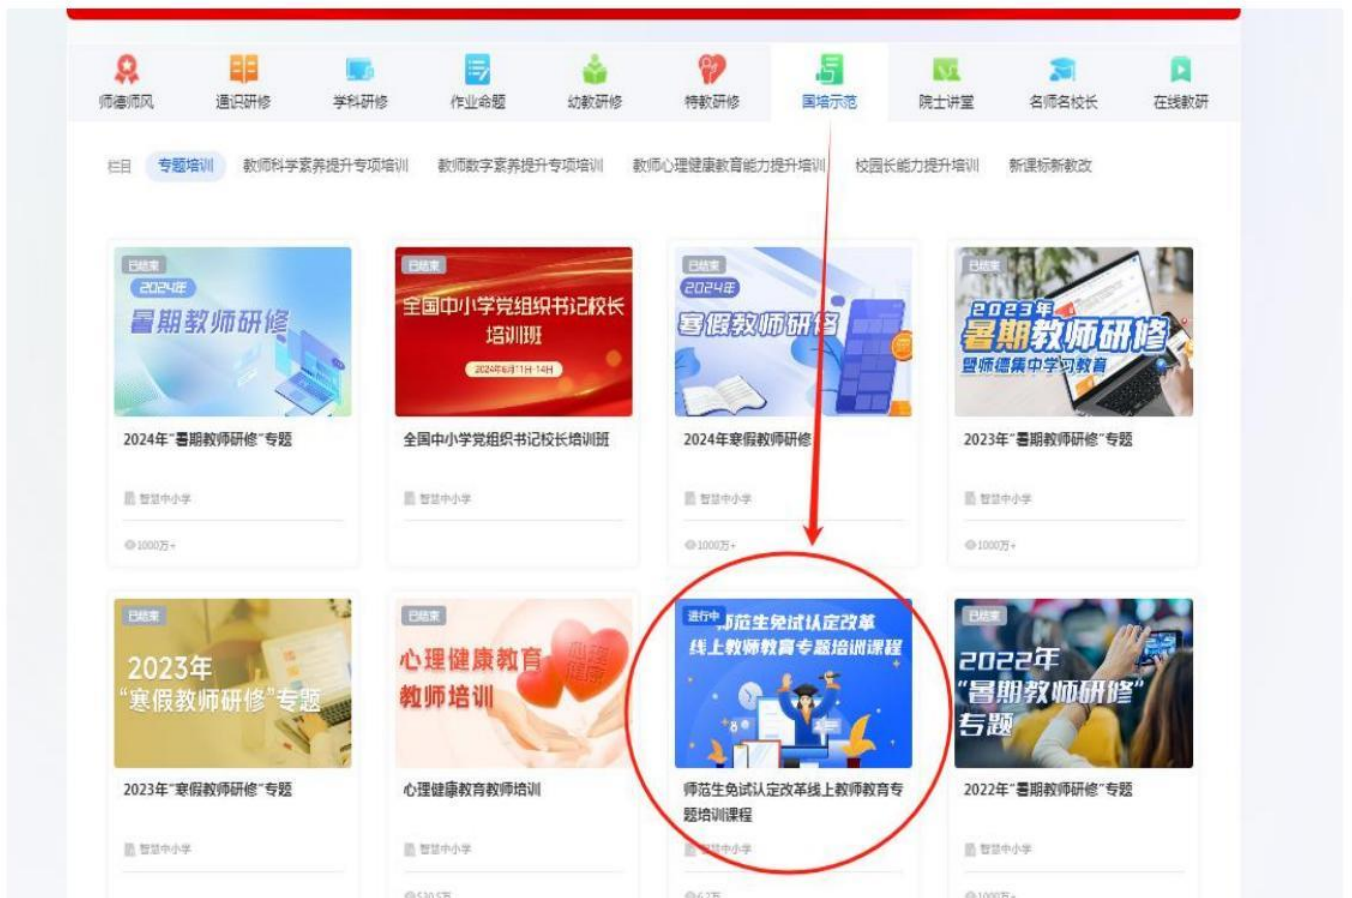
师德师风 通识研修 学科研修 作业命题 幼教研修 特教研修 国培示范 院士讲堂 名师名校长 在线教研

栏目 专题培训 教师科学素养提升专项培训 教师数字素养提升专项培训 教师心理健康教育能力提升培训 校园长能力提升培训 新课标新教改

已结束
2024年
暑期教师研修
2024年"暑期教师研修"专题
智慧中小学
1000万+

已结束
全国中小学党组织书记校长培训班
2024年6月11日-14日
全国中小学党组织书记校长培训班
智慧中小学

已结束
2024年
寒假教师研修
2024年寒假教师研修
智慧中小学
1000万+

已结束
2023年
暑期教师研修
暨师德集中学习教育
2023年"暑期教师研修"专题
智慧中小学
1000万+

已结束
2023年
"寒假教师研修"专题
2023年"寒假教师研修"专题
智慧中小学

已结束
心理健康教育
教师培训
心理健康
心理健康教育教师培训
智慧中小学
530万

进行中 师范生免试认定改革
线上教师教育专题培训课程
师范生免试认定改革线上教师教育专题培训课程
智慧中小学
62万

已结束
2022年
"暑期教师研修"
专题
2022年"暑期教师研修"专题
智慧中小学
1000万+